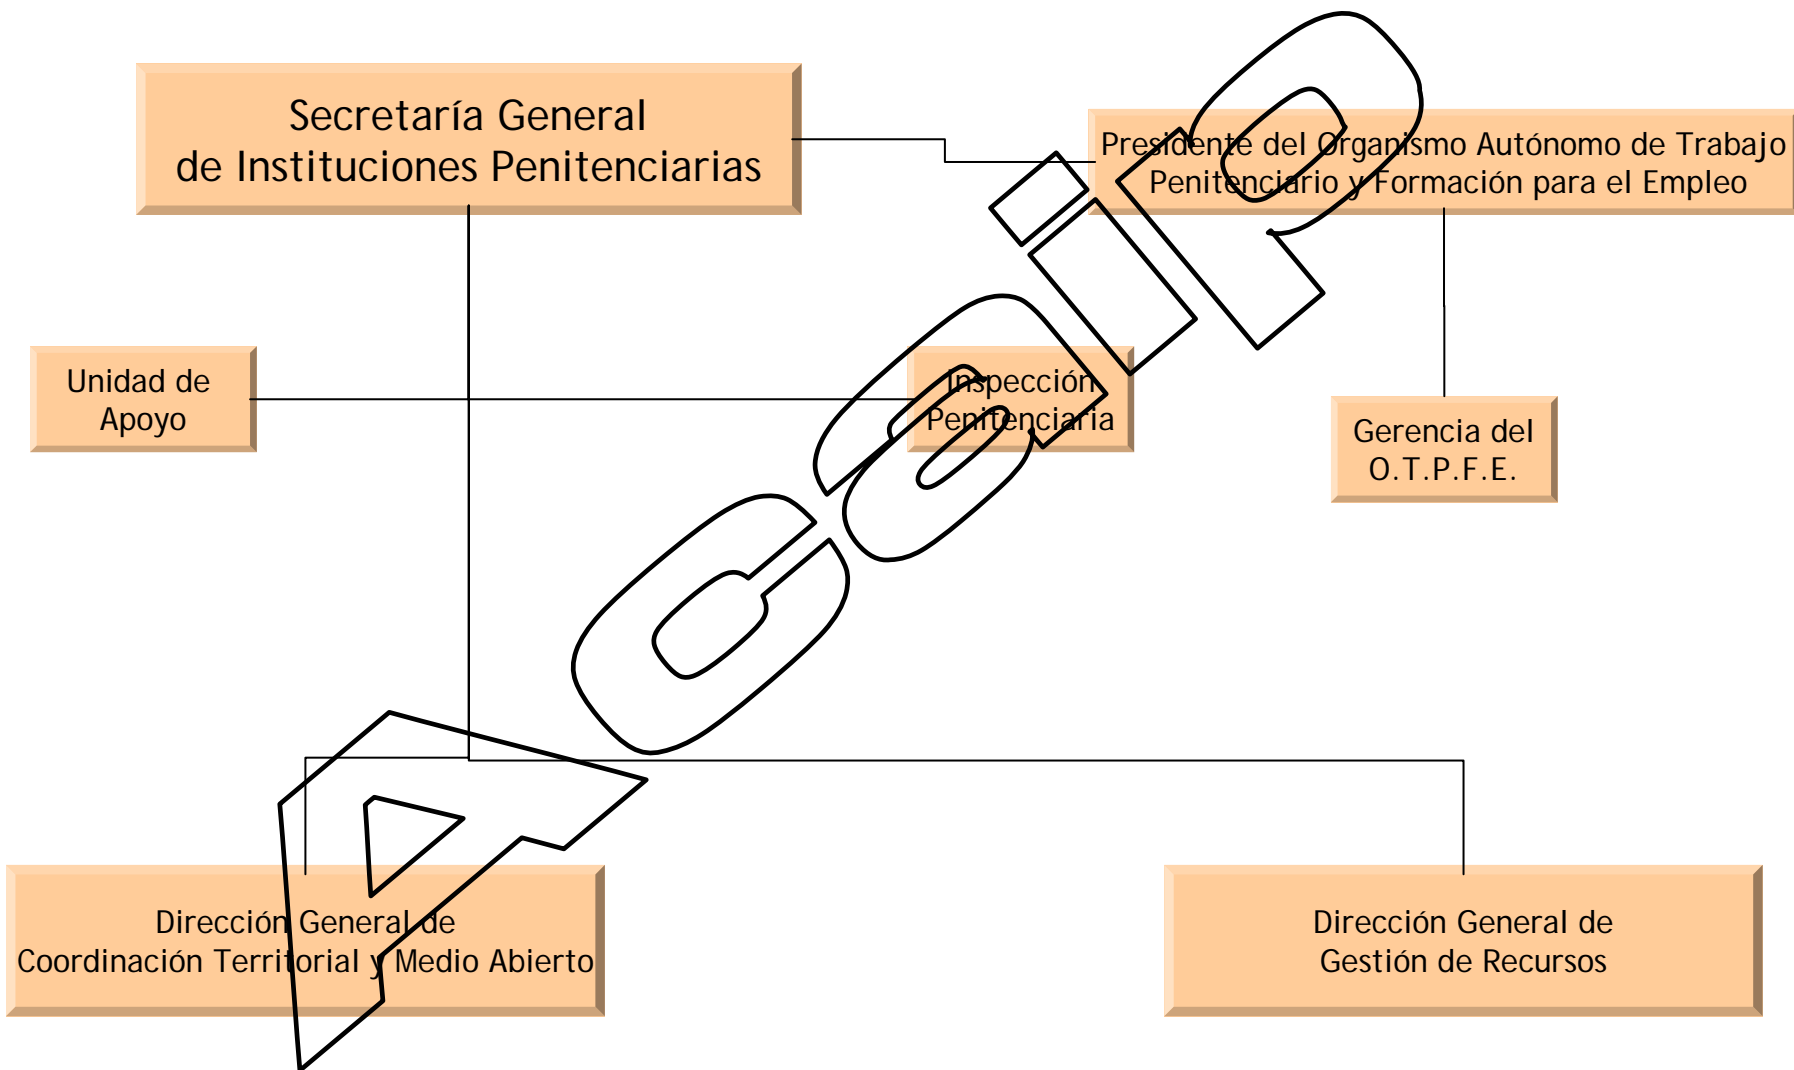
Secretaría General de Instituciones Penitenciarias

Presidente del Organismo Autónomo de Trabajo Penitenciario y Formación para el Empleo

Unidad de Apoyo

Inspección Penitenciaria

Gerencia del O.T.P.F.E.

Dirección General de Coordinación Territorial y Medio Abierto

Dirección General de Gestión de Recursos

Acaip